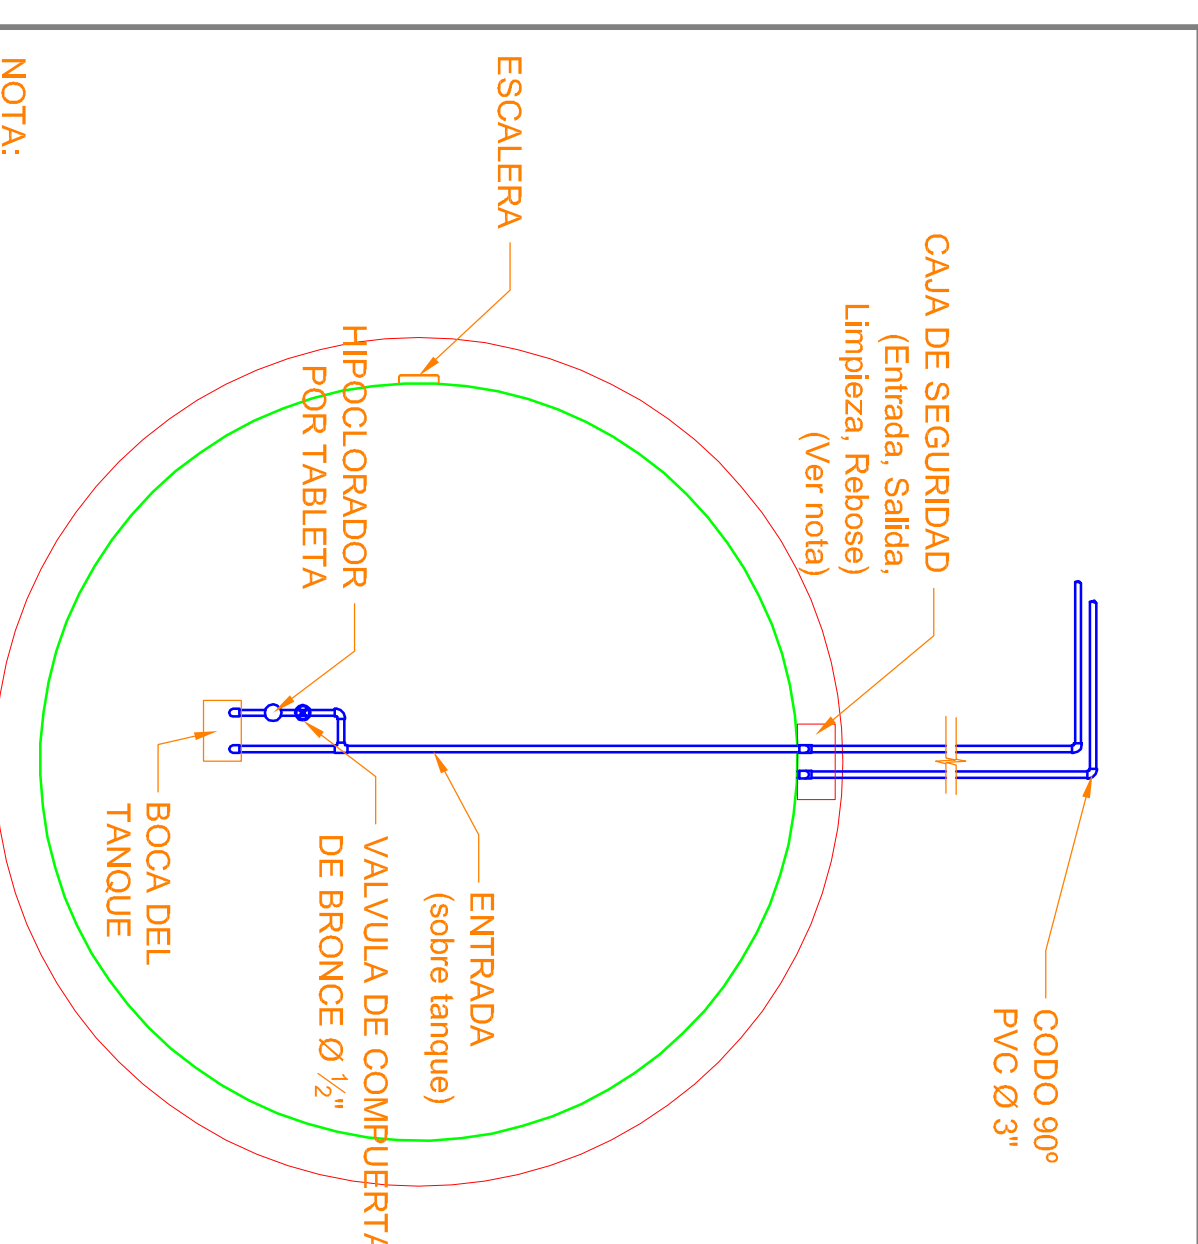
NOTA:

ESCALERA

CAJA DE SEGURIDAD
(Entrada, Salida, Limpieza, Rebose)
(Ver nota)

HIPOCLORADOR POR TABLETA

BOCA DEL TANQUE

VALVULA DE COMPUERTA DE BRONCE Ø $\frac{1}{2}$"

ENTRADA
(sobre tanque)

CODO 90°
PVC Ø 3"